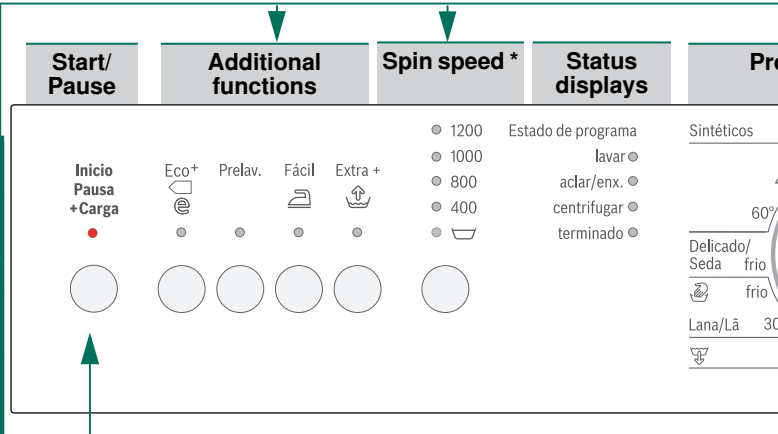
Start/
Pause

Additional
functions

Spin speed *

Status
displays

Pr

Inicio
Pausa
+Carga

Eco+

Prelav.

Fácil

Extra +

1200
1000
800
400

Estado de programa
lavar
aclar/enx.
centrifugar
terminado

Sintéticos
4
60°
Delicado/
Seda
frio
frio
Lana/Lã
30